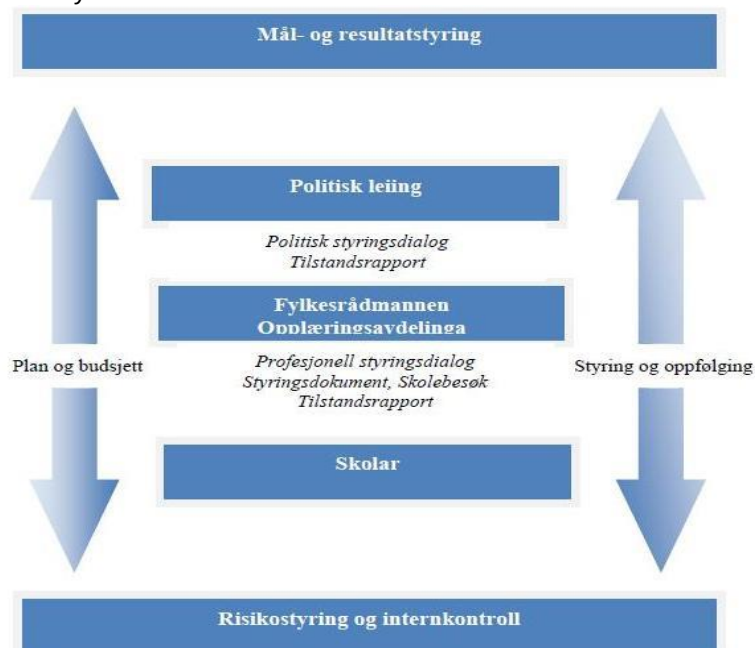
Mål- og resultatstyring

Politisk leiing

Politisk styringsdialog
Tilstandsrapport

Fylkesrådmannen
Opplæringsavdelinga

Plan og budsjett

Profesjonell styringsdialog
Styringsdokument, Skolebesøk
Tilstandsrapport

Styring og oppfølging

Skolar

Risikostyring og internkontroll